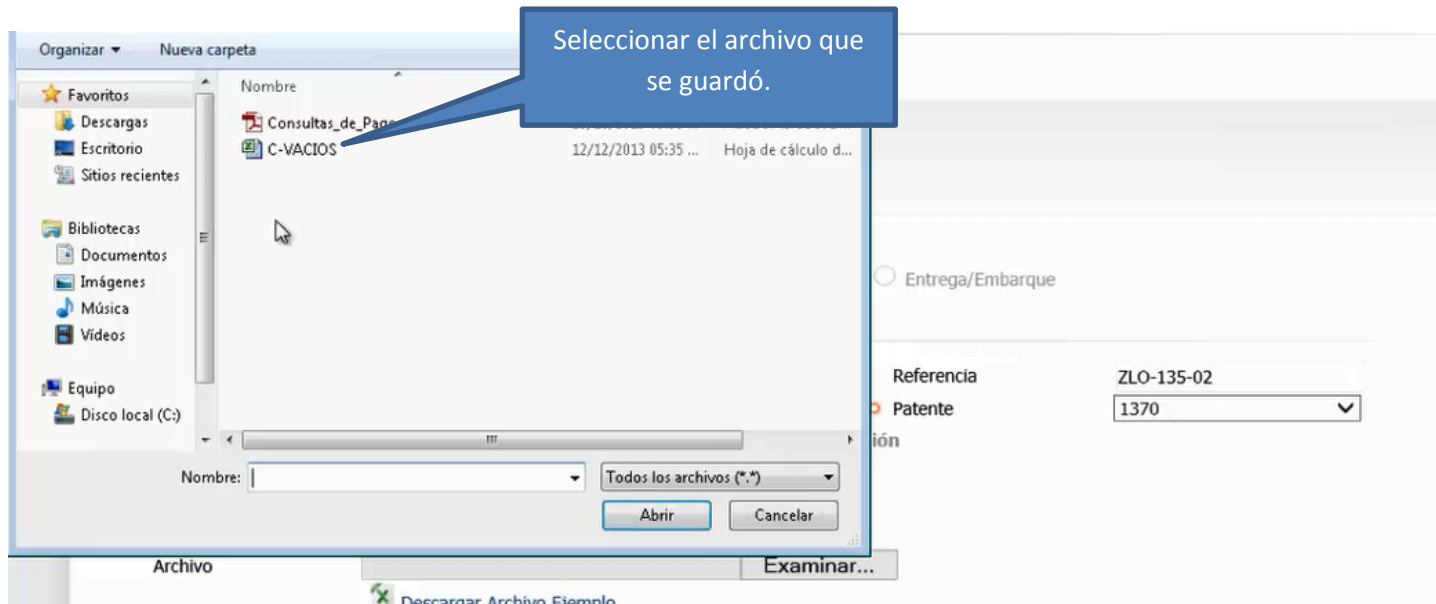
Organizar ▾ Nueva carpeta

Seleccionar el archivo que se guardó.

Favoritos
Descargas
Escritorio
Sitios recientes

Bibliotecas
Documentos
Imágenes
Música
Vídeos

Equipo
Disco local (C:)

Nombre

Consultas_de_Pag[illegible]
C-VACIOS 12/12/2013 05:35 ... Hoja de cálculo d...

Nombre:
Todos los archivos (*.*)
Abrir
Cancelar

Entrega/Embarque

Referencia ZLO-135-02
Patente 1370

ión

Archivo
Examinar...

Descargar Archivo Ejemplo